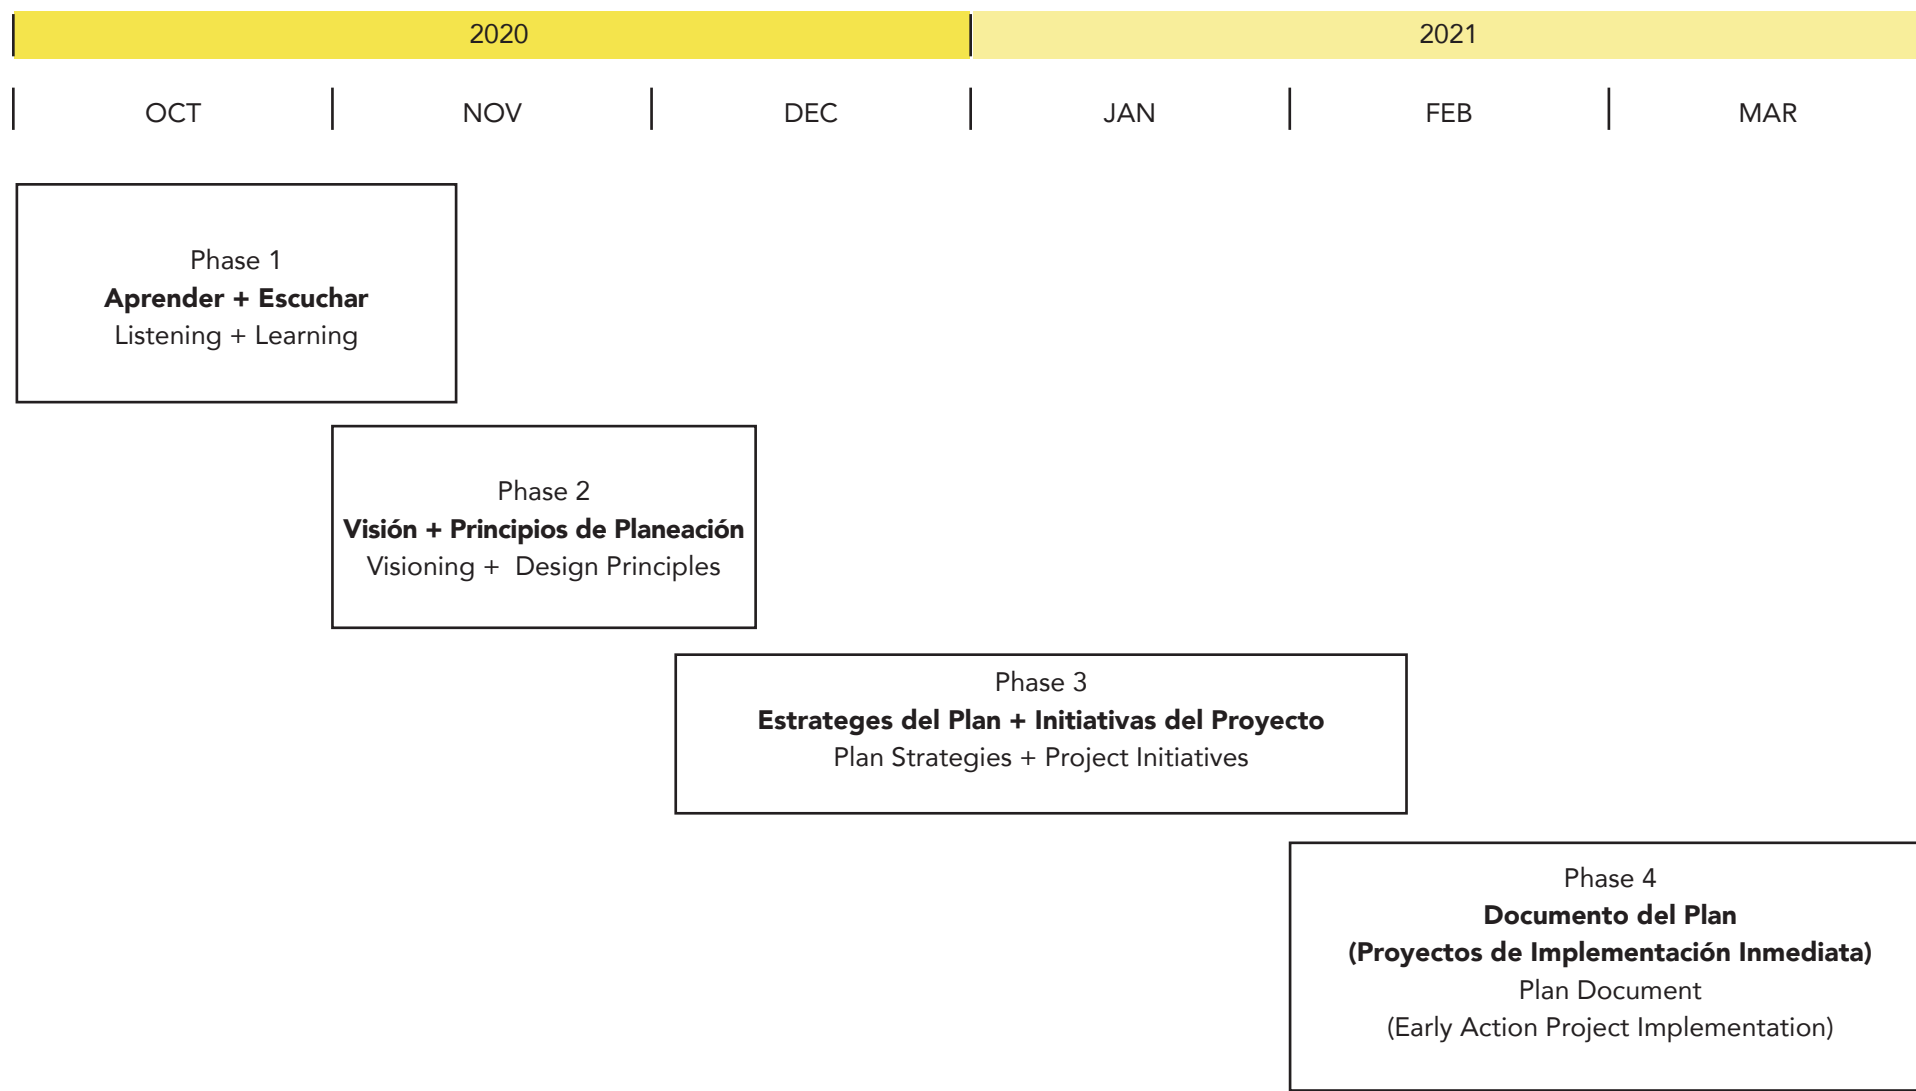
2020

2021

OCT NOV DEC JAN FEB MAR

Phase 1
**Aprender + Escuchar**
Listening + Learning

Phase 2
**Visión + Principios de Planeación**
Visioning + Design Principles

Phase 3
**Estrateges del Plan + Initiativas del Proyecto**
Plan Strategies + Project Initiatives

Phase 4
**Documento del Plan**
**(Proyectos de Implementación Inmediata)**
Plan Document
(Early Action Project Implementation)